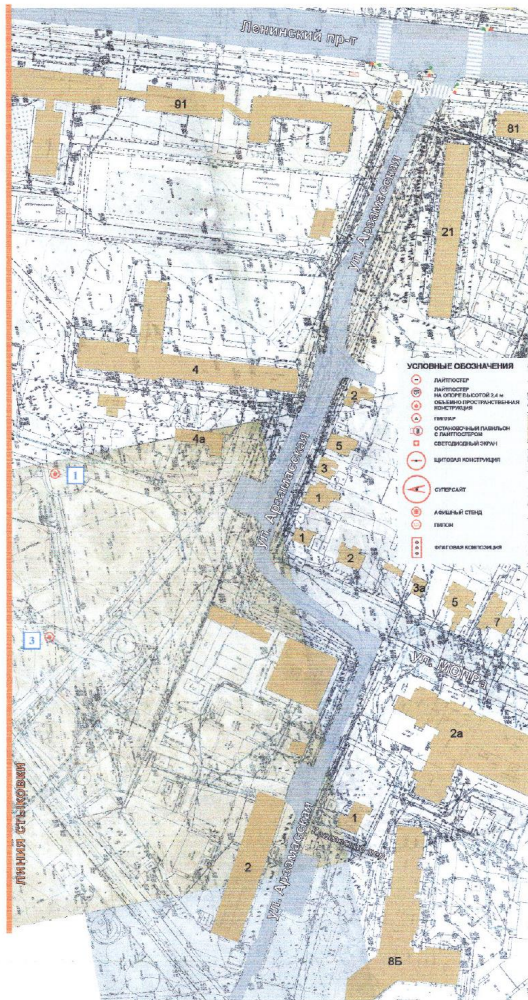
Ленинский пр-т

91

81

21

ул. Арцимовича

4

УСЛОВНЫЕ ОБОЗНАЧЕНИЯ

ЛАЙТПОСТЕР

ЛАЙТПОСТЕР НА ОПОРЕ ВЫСОТОЙ 3,4 м

ОБЪЕМНО-ПРОСТРАНСТВЕННАЯ КОНСТРУКЦИЯ

ПИЛЛАР

ОСТАНОВОЧНЫЙ ПАВИЛЬОН С ЛАЙТПОСТЕРОМ

СВЕТОДИОДНЫЙ ЭКРАН

ЩИТОВАЯ КОНСТРУКЦИЯ

СУПЕРСАЙТ

АФИШНЫЙ СТЕНД

ПИЛОН

ФЛАГОВАЯ КОМПОЗИЦИЯ

2

4а

1

5

3

1

ул. Арцимовича

1

2

3

3а

5

7

ул. Молодёжная

2а

1

2

ул. Арцимовича

8Б

линия стыковки